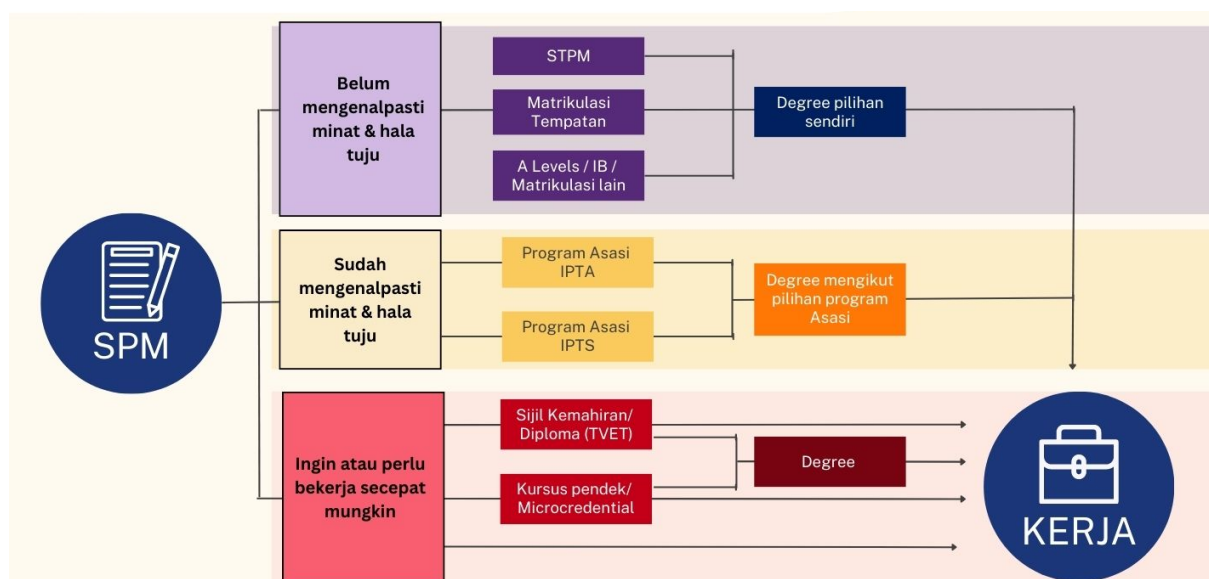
SPM

Belum mengenalpasti minat & hala tuju

STPM

Matrikulasi Tempatan

A Levels / IB / Matrikulasi lain

Degree pilihan sendiri

Sudah mengenalpasti minat & hala tuju

Program Asasi IPTA

Program Asasi IPTS

Degree mengikut pilihan program Asasi

Ingin atau perlu bekerja secepat mungkin

Sijil Kemahiran/ Diploma (TVET)

Kursus pendek/ Microcredential

Degree

KERJA